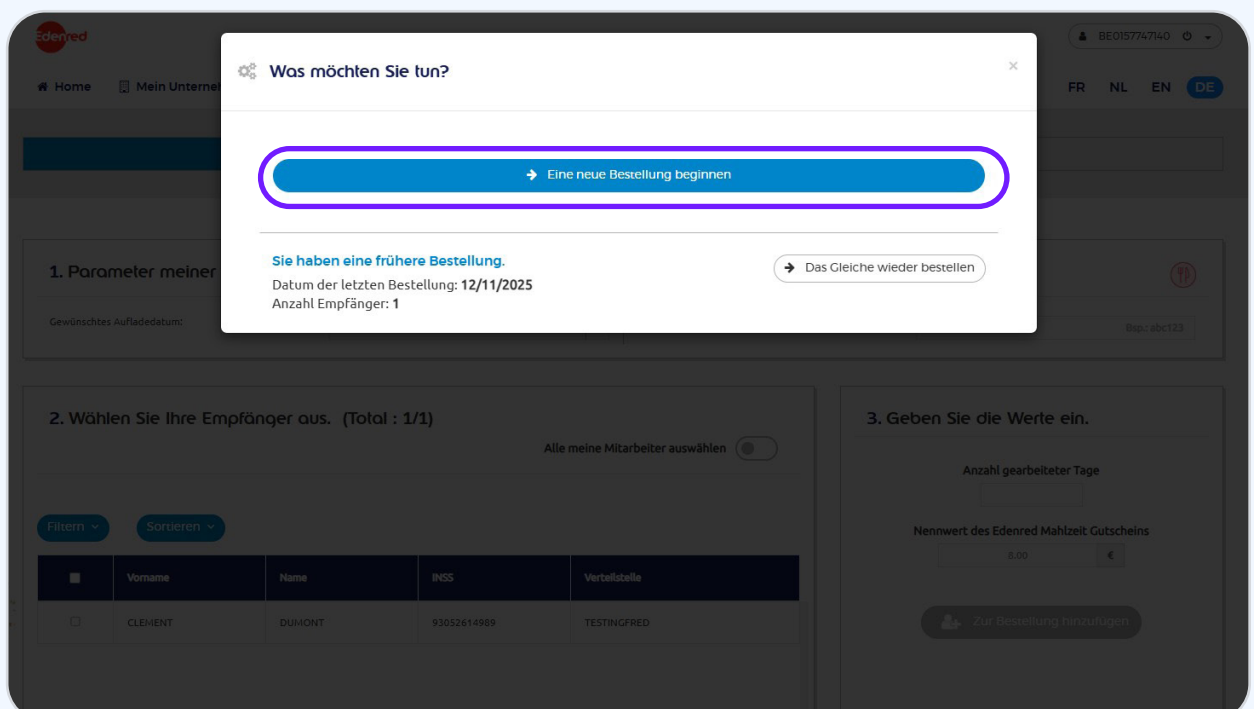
Edenred

BE0157747140

Home

Mein Unterne

FR NL EN DE

Was möchten Sie tun?

×

Eine neue Bestellung beginnen

Sie haben eine frühere Bestellung.

Datum der letzten Bestellung: 12/11/2025

Anzahl Empfänger: 1

Das Gleiche wieder bestellen

1. Parameter meiner

Gewünschtes Aufladedatum:

Bsp.: abc123

2. Wählen Sie Ihre Empfänger aus. (Total : 1/1)

Alle meine Mitarbeiter auswählen

Filtern

Sortieren

| | Vorname | Name | INSS | Verteilstelle |
|---|---|---|---|---|
| | CLEMENT | DUMONT | 93052614989 | TESTINGFRED |

3. Geben Sie die Werte ein.

Anzahl gearbeiteter Tage

Nennwert des Edenred Mahlzeit Gutscheins

8.00

€

Zur Bestellung hinzufügen